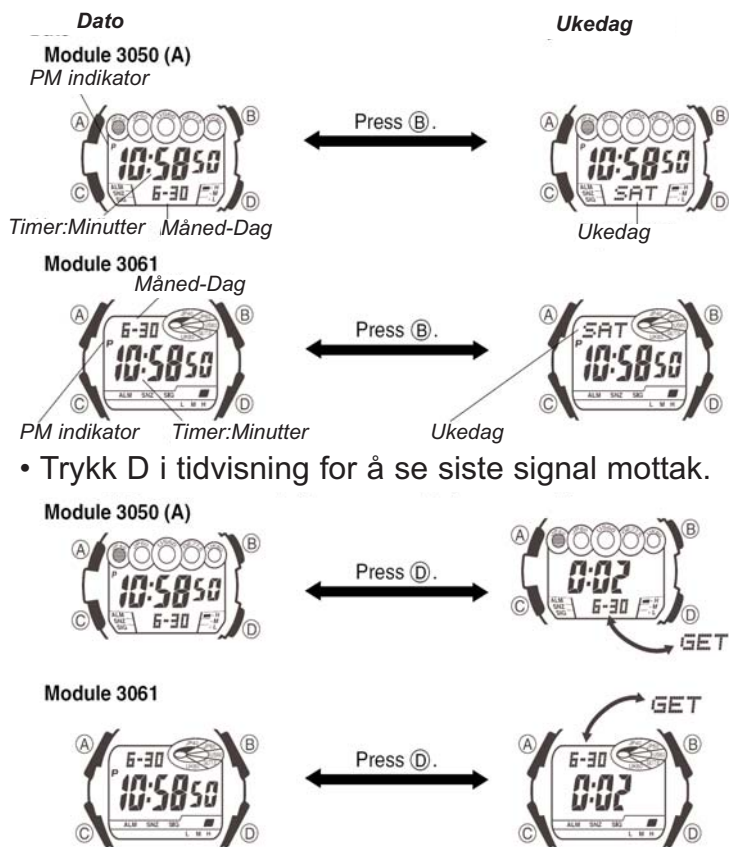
Dato

Ukedag

Module 3050 (A)

PM indikator

A B C D

P 10:58 50 6-30

ALM SNZ SIG

Press B.

A B C D

P 10:58 50 SAT

ALM SNZ SIG

Timer:Minutter Måned-Dag

Ukedag

Module 3061

Måned-Dag

A B C D

6-30 P 10:58 50

ALM SNZ SIG L M H

Press B.

A B C D

SAT P 10:58 50

ALM SNZ SIG L M H

PM indikator Timer:Minutter

Ukedag

• Trykk D i tidvisning for å se siste signal mottak.

Module 3050 (A)

A B C D

P 10:58 50 6-30

ALM SNZ SIG

Press D.

A B C D

0:02 6-30

ALM SNZ SIG

GET

Module 3061

A B C D

6-30 P 10:58 50

ALM SNZ SIG L M H

Press D.

GET

A B C D

6-30 0:02

ALM SNZ SIG